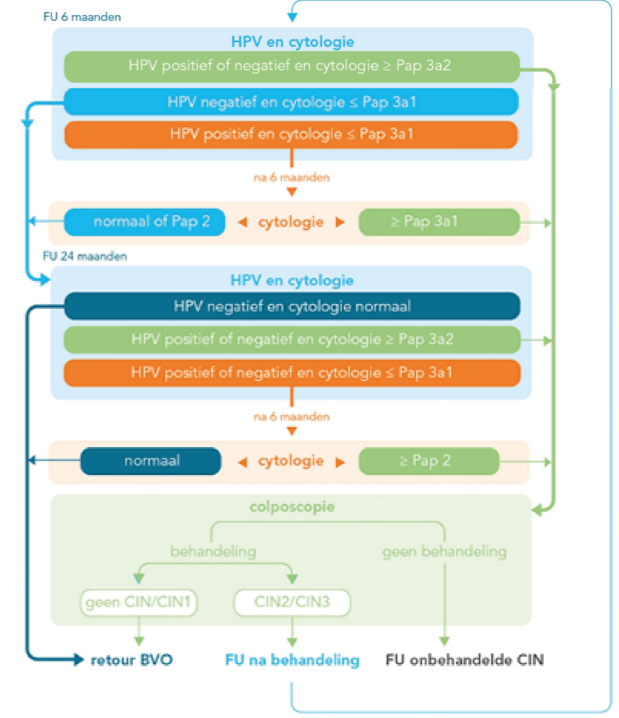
FU 6 maanden

HPV en cytologie

HPV positief of negatief en cytologie ≥ Pap 3a2

HPV negatief en cytologie ≤ Pap 3a1

HPV positief en cytologie ≤ Pap 3a1

na 6 maanden

normaal of Pap 2 cytologie ≥ Pap 3a1

FU 24 maanden

HPV en cytologie

HPV negatief en cytologie normaal

HPV positief of negatief en cytologie ≥ Pap 3a2

HPV positief of negatief en cytologie ≤ Pap 3a1

na 6 maanden

normaal cytologie ≥ Pap 2

colposcopie

behandeling

geen behandeling

geen CIN/CIN1

CIN2/CIN3

retour BVO

FU na behandeling

FU onbehandelde CIN